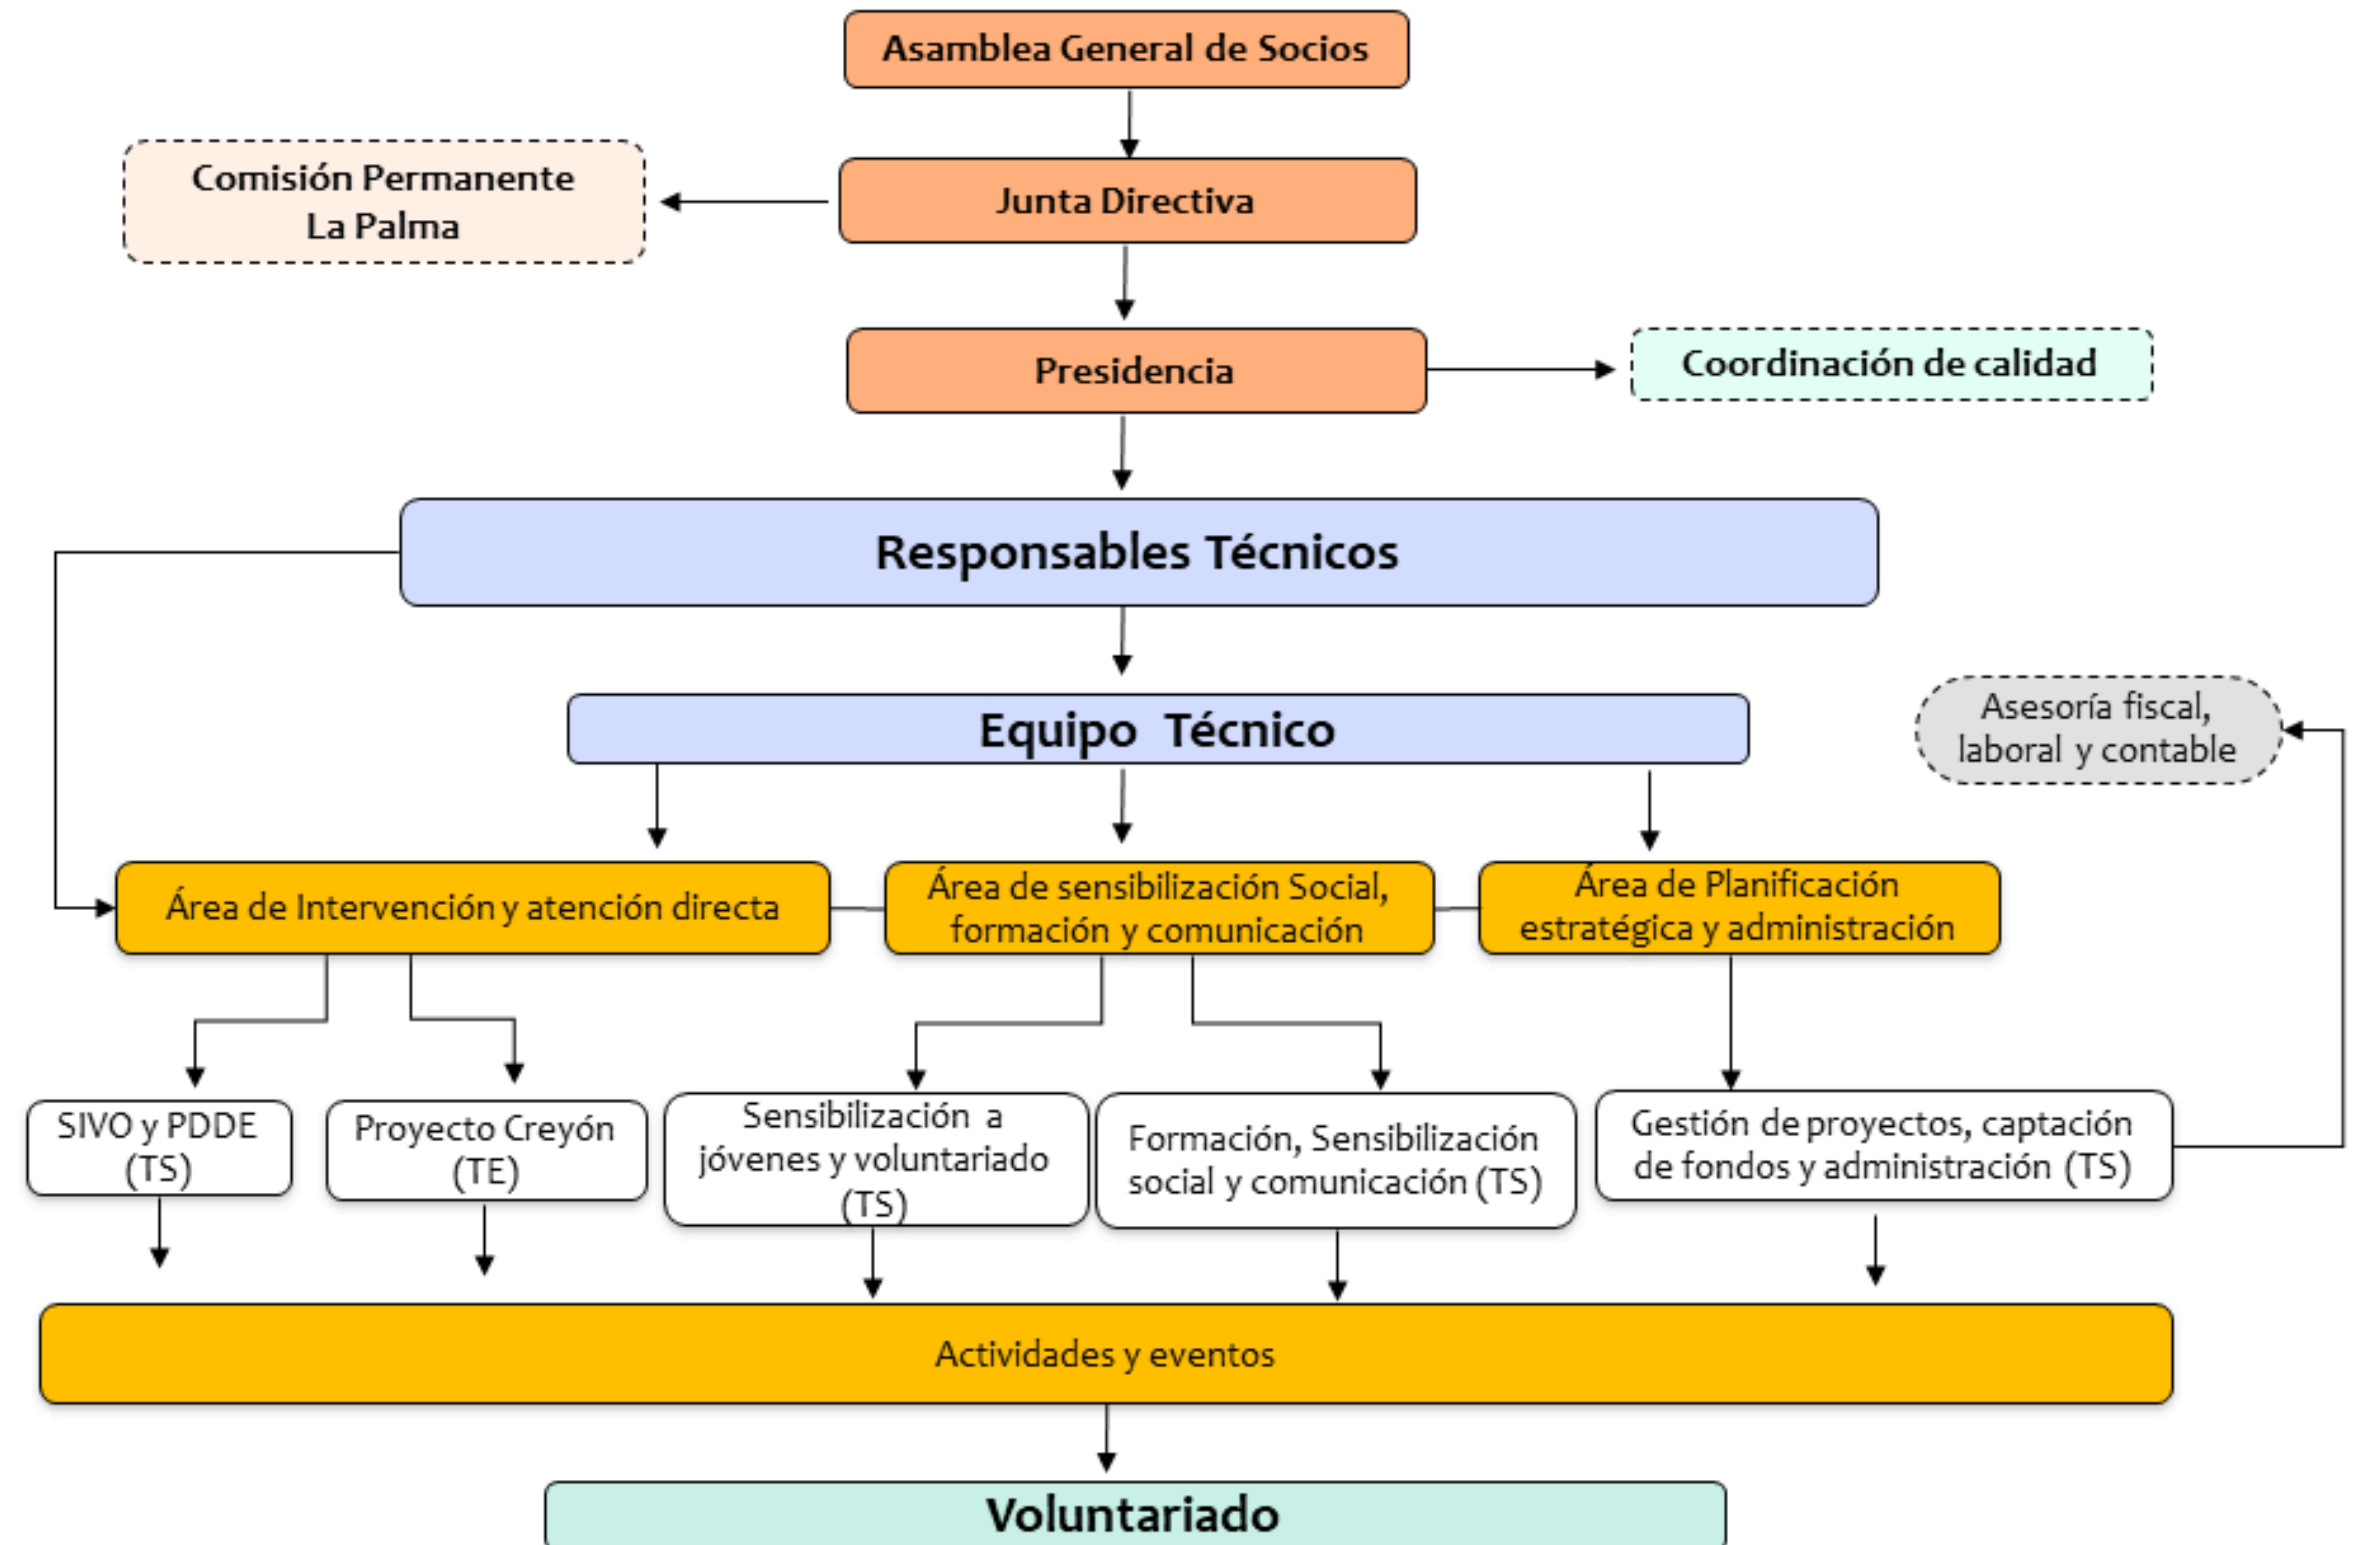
Asamblea General de Socios

Comisión Permanente La Palma

Junta Directiva

Presidencia

Coordinación de calidad

Responsables Técnicos

Equipo Técnico

Asesoría fiscal, laboral y contable

Área de Intervención y atención directa

Área de sensibilización Social, formación y comunicación

Área de Planificación estratégica y administración

SIVO y PDDE (TS)

Proyecto Creyón (TE)

Sensibilización a jóvenes y voluntariado (TS)

Formación, Sensibilización social y comunicación (TS)

Gestión de proyectos, captación de fondos y administración (TS)

Actividades y eventos

Voluntariado